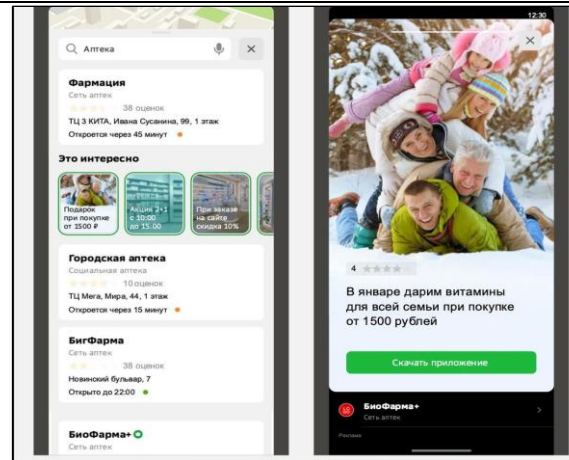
Аптека

Фармация
Сеть аптек
38 оценок
ТЦ 3 КИТА, Ивана Сусанина, 99, 1 этаж
Откроется через 45 минут

Это интересно

Подарок при покупке от 1500 ₽

Акция 1+1 с 10:00 до 15:00

При заказе на сайте скидка 10%

Городская аптека
Социальная аптека
10 оценок
ТЦ Мега, Мира, 44, 1 этаж
Откроется через 15 минут

БигФарма
Сеть аптек
38 оценок
Новинский бульвар, 7
Открыто до 22:00

БиоФарма+
Сеть аптек

12:30

4

В январе дарим витамины для всей семьи при покупке от 1500 рублей

Скачать приложение

БиоФарма+
Сеть аптек

Реклама